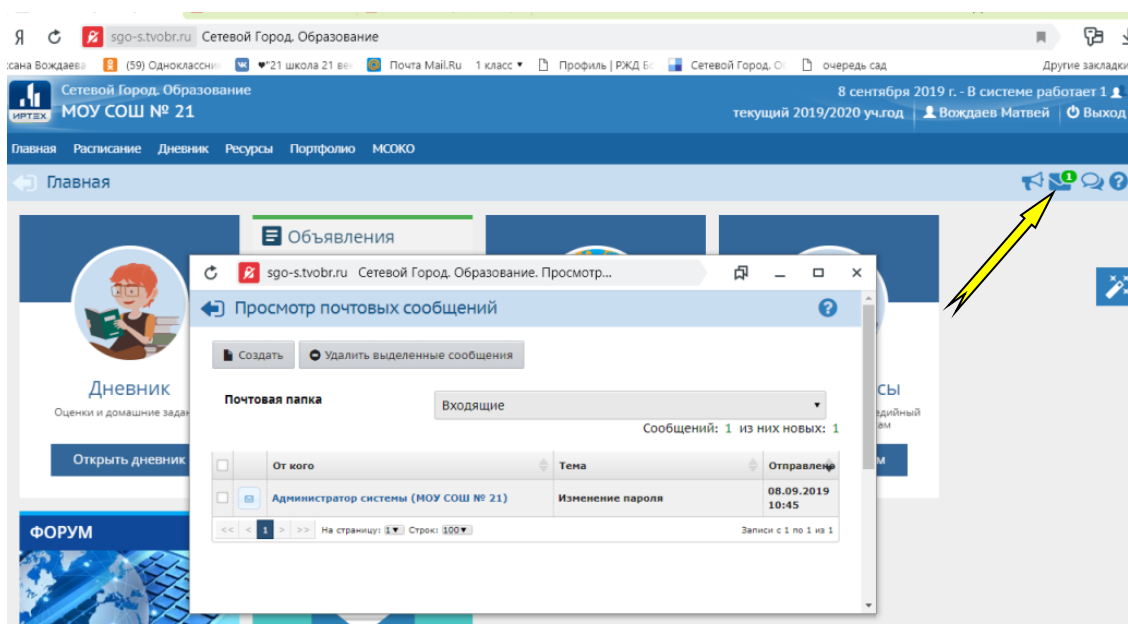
Я sgo-s.tvobr.ru Сетевой Город. Образование

сана Вождаева (59) Одноклассни ♥"21 школа 21 ве Почта Mail.Ru 1 класс ▾ Профиль | РЖД Б Сетевой Город. О очередь сад Другие закладки

ИРТЕХ Сетевой Город. Образование
МОУ СОШ № 21

8 сентября 2019 г. - В системе работает 1
текущий 2019/2020 уч.год Вождаев Матвей Выход

Главная Расписание Дневник Ресурсы Портфолио МСОКО

Главная

1

Объявления

Дневник
Оценки и домашние задан
Открыть дневник

сы
единый
ам
м

ФОРУМ

sgo-s.tvobr.ru Сетевой Город. Образование. Просмотр...

Просмотр почтовых сообщений

Создать Удалить выделенные сообщения

Почтовая папка Входящие

Сообщений: 1 из них новых: 1

| | | От кого | Тема | Отправлено |
|---|---|---|---|---|
| | | Администратор системы (МОУ СОШ № 21) | Изменение пароля | 08.09.2019 10:45 |

<< < 1 > >> На страницу: 1 Строк: 100 Записи с 1 по 1 из 1